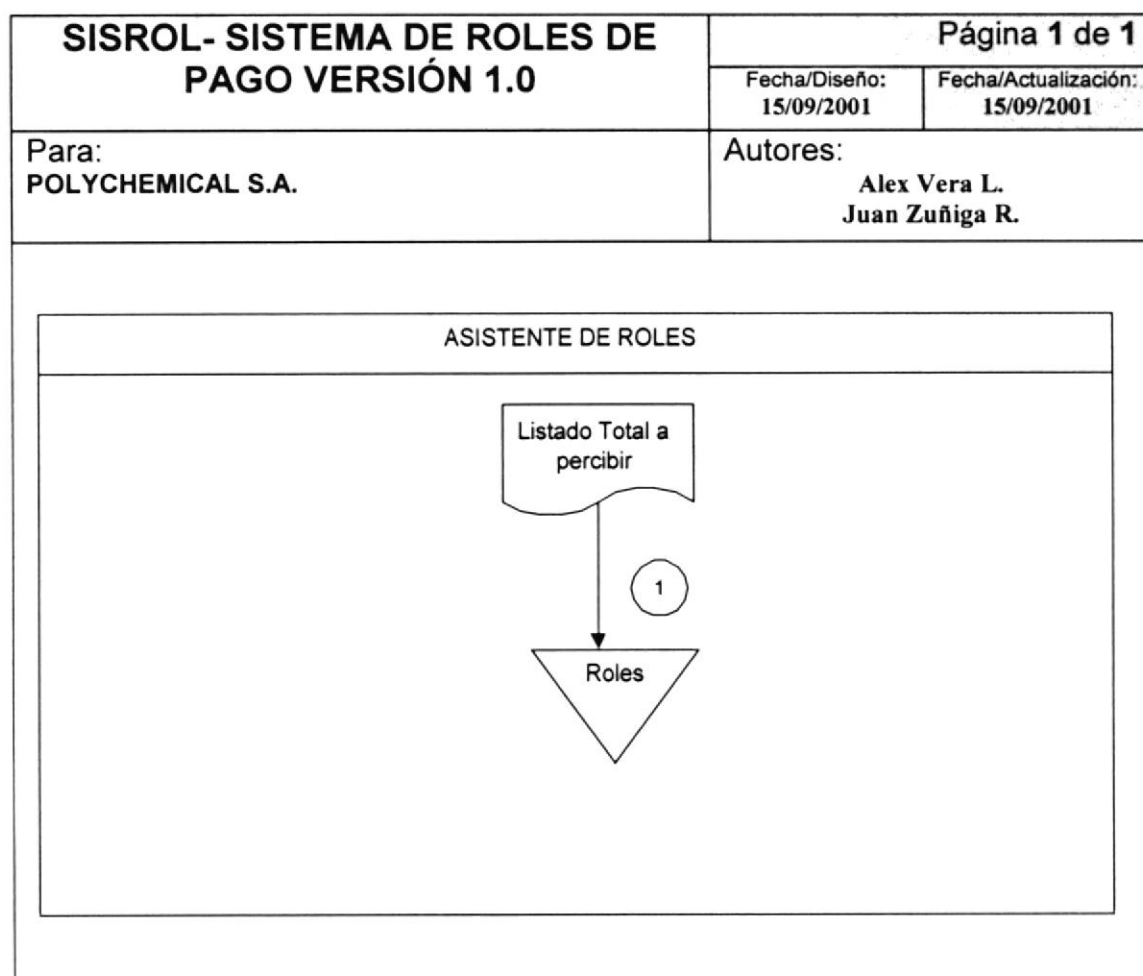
SISROL- SISTEMA DE ROLES DE PAGO VERSIÓN 1.0

Página 1 de 1

Fecha/Diseño:
15/09/2001

Fecha/Actualización:
15/09/2001

Para:
POLYCHEMICAL S.A.

Autores:
Alex Vera L.
Juan Zuñiga R.

ASISTENTE DE ROLES

Listado Total a percibir

1

Roles